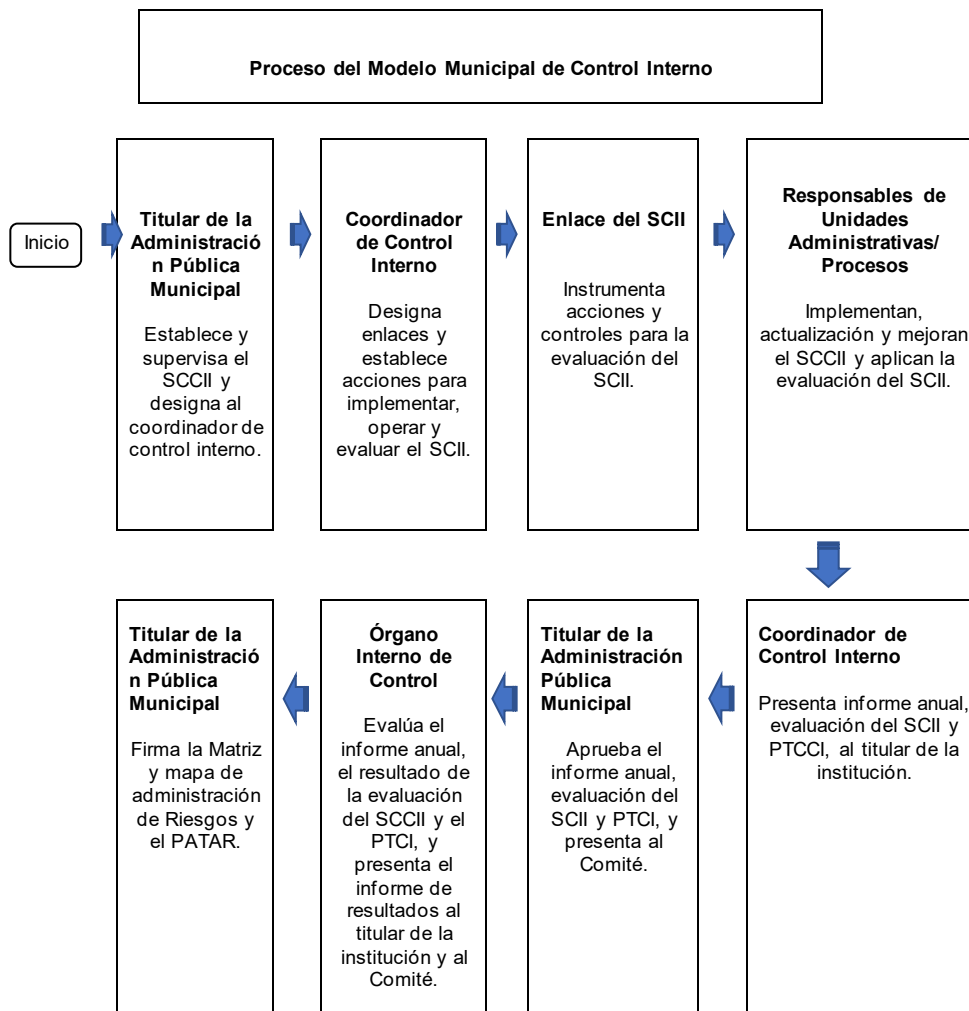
Proceso del Modelo Municipal de Control Interno

Inicio

Titular de la Administración Pública Municipal

Establece y supervisa el SCCII y designa al coordinador de control interno.

Coordinador de Control Interno

Designa enlaces y establece acciones para implementar, operar y evaluar el SCII.

Enlace del SCII

Instrumenta acciones y controles para la evaluación del SCII.

Responsables de Unidades Administrativas/ Procesos

Implementan, actualización y mejoran el SCCII y aplican la evaluación del SCII.

Coordinador de Control Interno

Presenta informe anual, evaluación del SCII y PTCCI, al titular de la institución.

Titular de la Administración Pública Municipal

Aprueba el informe anual, evaluación del SCII y PTCI, y presenta al Comité.

Órgano Interno de Control

Evalúa el informe anual, el resultado de la evaluación del SCCII y el PTCI, y presenta el informe de resultados al titular de la institución y al Comité.

Titular de la Administración Pública Municipal

Firma la Matriz y mapa de administración de Riesgos y el PATAR.